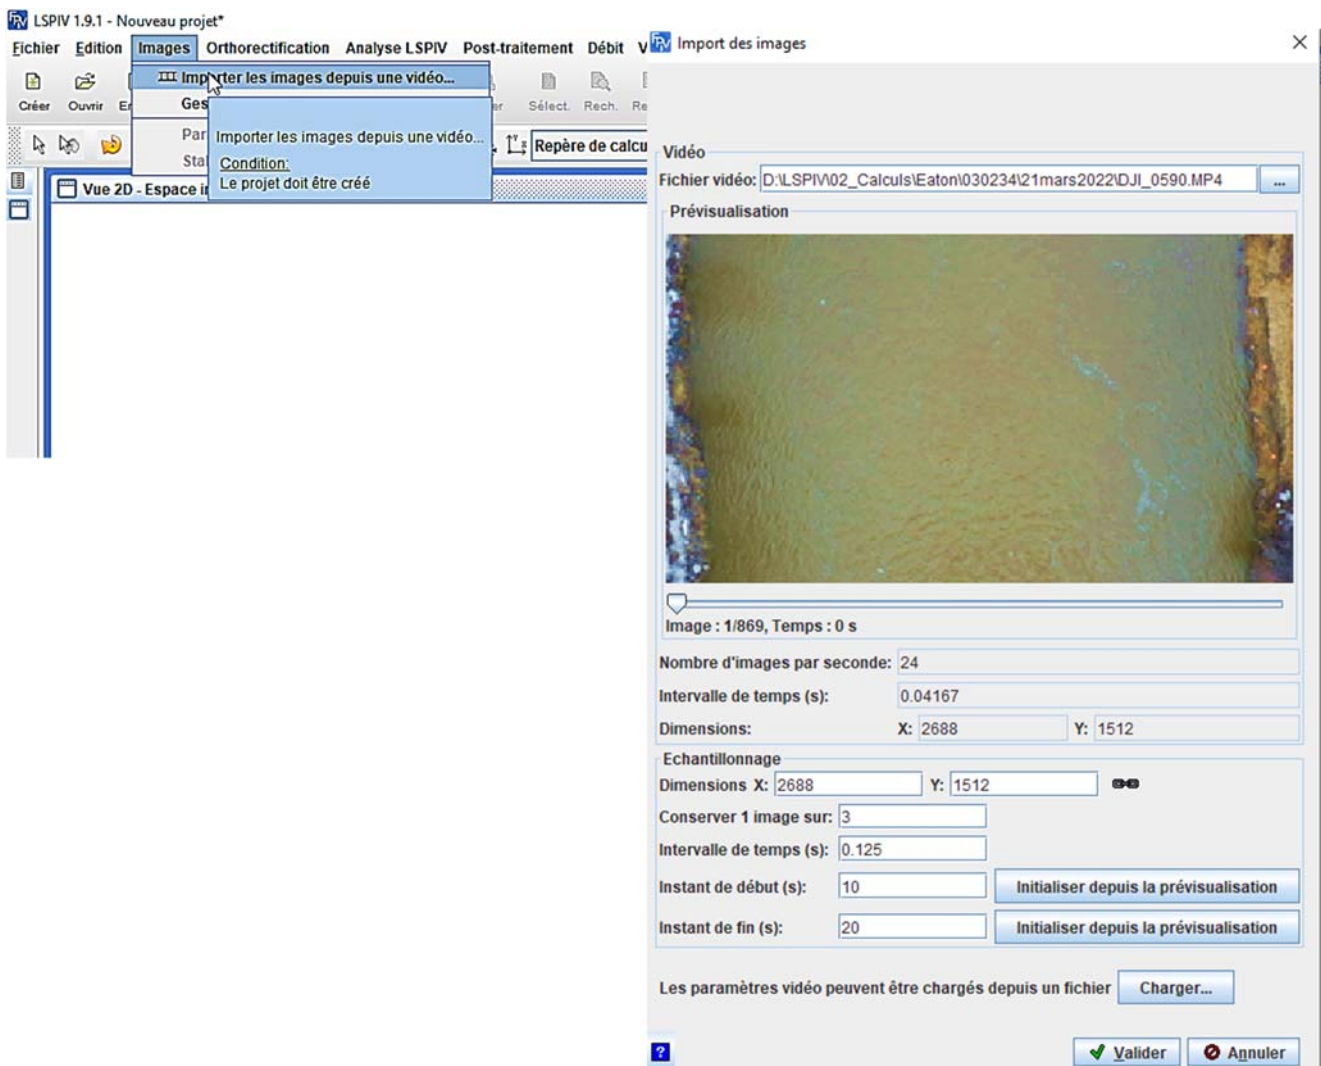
LSPIV 1.9.1 - Nouveau projet*

Fichier Edition Images Orthorectification Analyse LSPIV Post-traitement Débit V

Créer Ouvrir E

Importer les images depuis une vidéo...

Ges

Par

Sta

Importer les images depuis une vidéo...
Condition:
Le projet doit être créé

Sélect. Rech. Re

Repère de calcu

Vue 2D - Espace i

Import des images

Vidéo
Fichier vidéo: D:\LSPIV\02_Calculs\Eaton\030234\21mars2022\DJI_0590.MP4 ...

Prévisualisation

Image : 1/869, Temps : 0 s

Nombre d'images par seconde: 24
Intervalle de temps (s): 0.04167
Dimensions: X: 2688 Y: 1512

Echantillonnage
Dimensions X: 2688 Y: 1512
Conserver 1 image sur: 3
Intervalle de temps (s): 0.125
Instant de début (s): 10 Initialiser depuis la prévisualisation
Instant de fin (s): 20 Initialiser depuis la prévisualisation

Les paramètres vidéo peuvent être chargés depuis un fichier Charger...

?

Valider Annuler